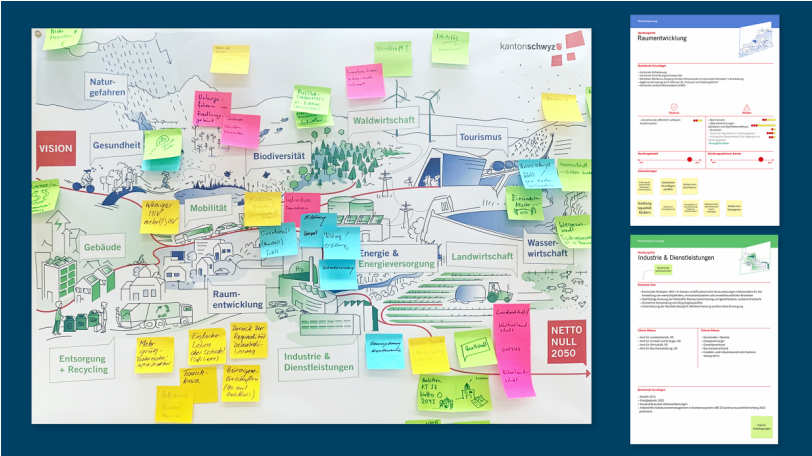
kanton schwyz

Naturgefahren

Gesundheit

VISION

Biodiversität

Waldwirtschaft

Tourismus

Mobilität

Gebäude

Energie & Energieversorgung

Landwirtschaft

Wasserwirtschaft

Raumentwicklung

Entsorgung + Recycling

Industrie & Dienstleistungen

NETTO NULL 2050

Weniger MIV

Raumentwicklung

Industrie & Dienstleistungen